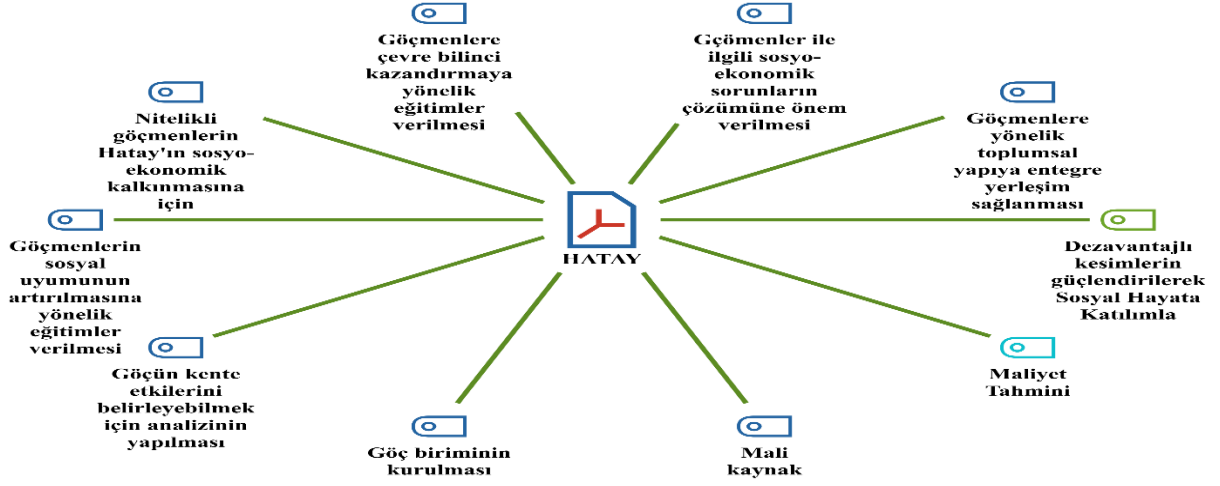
Göçmenlere çevre bilinci kazandırmaya yönelik eğitimler verilmesi

Gçömenler ile ilgili sosyo-ekonomik sorunların çözümüne önem verilmesi

Nitelikli göçmenlerin Hatay'ın sosyo-ekonomik kalkınmasına için

Göçmenlere yönelik toplumsal yapıya entegre yerleşim sağlanması

Göçmenlerin sosyal uyumunun artırılmasına yönelik eğitimler verilmesi

HATAY

Dezavantajlı kesimlerin güçlendirilerek Sosyal Hayata Katılımla

Göçün kente etkilerini belirleyebilmek için analizinin yapılması

Maliyet Tahmini

Göç biriminin kurulması

Mali kaynak